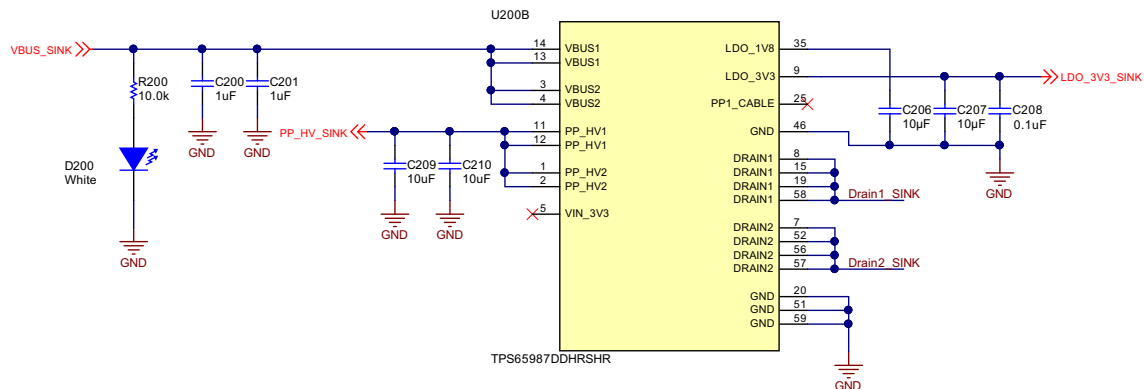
U200B

VBUS_SINK

R200
10.0k

C200
1uF

C201
1uF

GND

GND

D200
White

GND

PP_HV_SINK

C209
10uF

C210
10uF

GND

GND

14 VBUS1
13 VBUS1
3 VBUS2
4 VBUS2
11 PP_HV1
12 PP_HV1
1 PP_HV2
2 PP_HV2
5 VIN_3V3

LDO_1V8 35
LDO_3V3 9
PP1_CABLE 25
GND 46
DRAIN1 8
DRAIN1 15
DRAIN1 19
DRAIN1 58
DRAIN2 7
DRAIN2 52
DRAIN2 56
DRAIN2 57
GND 20
GND 51
GND 59

TPS65987DDHRSHR

LDO_3V3_SINK

C206
10µF

C207
10µF

C208
0.1uF

GND

Drain1_SINK

Drain2_SINK

GND